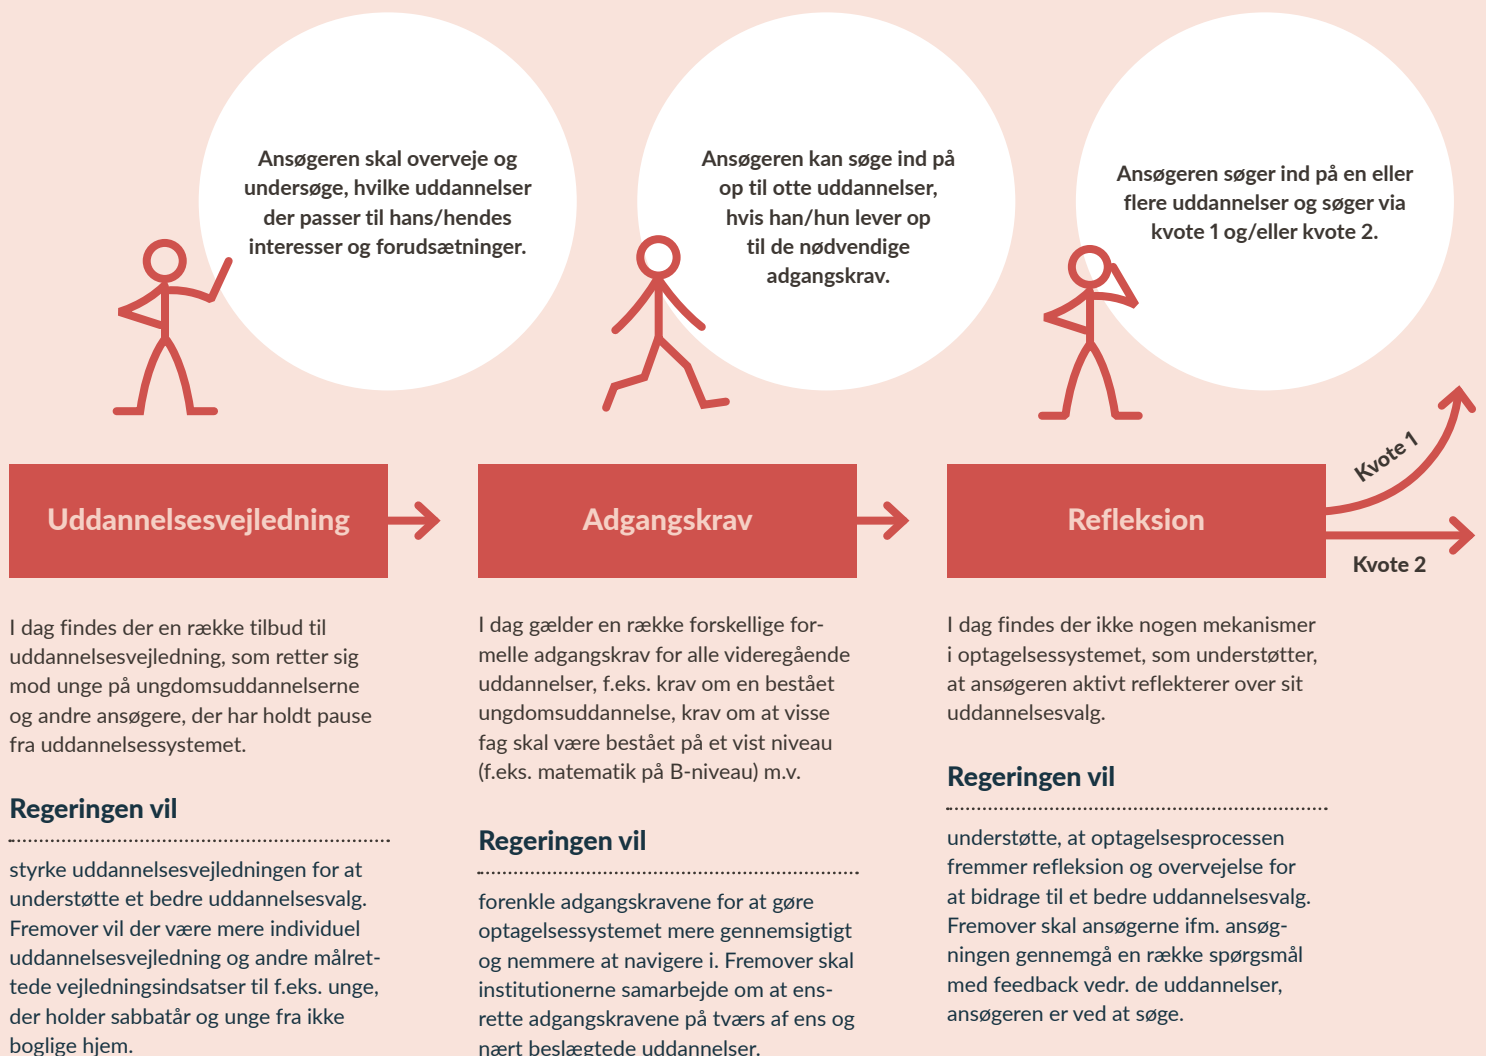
Ansøgeren skal overveje og undersøge, hvilke uddannelser der passer til hans/hendes interesser og forudsætninger.

Ansøgeren kan søge ind på op til otte uddannelser, hvis han/hun lever op til de nødvendige adgangskrav.

Ansøgeren søger ind på en eller flere uddannelser og søger via kvote 1 og/eller kvote 2.

Uddannelsesvejledning

Adgangskrav

Refleksion

Kvote 1

Kvote 2

I dag findes der en række tilbud til uddannelsesvejledning, som retter sig mod unge på ungdomsuddannelserne og andre ansøgere, der har holdt pause fra uddannelsessystemet.

Regeringen vil

styrke uddannelsesvejledningen for at understøtte et bedre uddannelsesvalg. Fremover vil der være mere individuel uddannelsesvejledning og andre målrettede vejledningsindsatser til f.eks. unge, der holder sabbatår og unge fra ikke boglige hjem.

I dag gælder en række forskellige formelle adgangskrav for alle videregående uddannelser, f.eks. krav om en bestået ungdomsuddannelse, krav om at visse fag skal være bestået på et vist niveau (f.eks. matematik på B-niveau) m.v.

Regeringen vil

forenkle adgangskravene for at gøre optagelsessystemet mere gennemsigtigt og nemmere at navigere i. Fremover skal institutionerne samarbejde om at ensrette adgangskravene på tværs af ens og nært beslægtede uddannelser.

I dag findes der ikke nogen mekanismer i optagelsessystemet, som understøtter, at ansøgeren aktivt reflekterer over sit uddannelsesvalg.

Regeringen vil

understøtte, at optagelsesprocessen fremmer refleksion og overvejelse for at bidrage til et bedre uddannelsesvalg. Fremover skal ansøgerne ifm. ansøgningen gennemgå en række spørgsmål med feedback vedr. de uddannelser, ansøgeren er ved at søge.